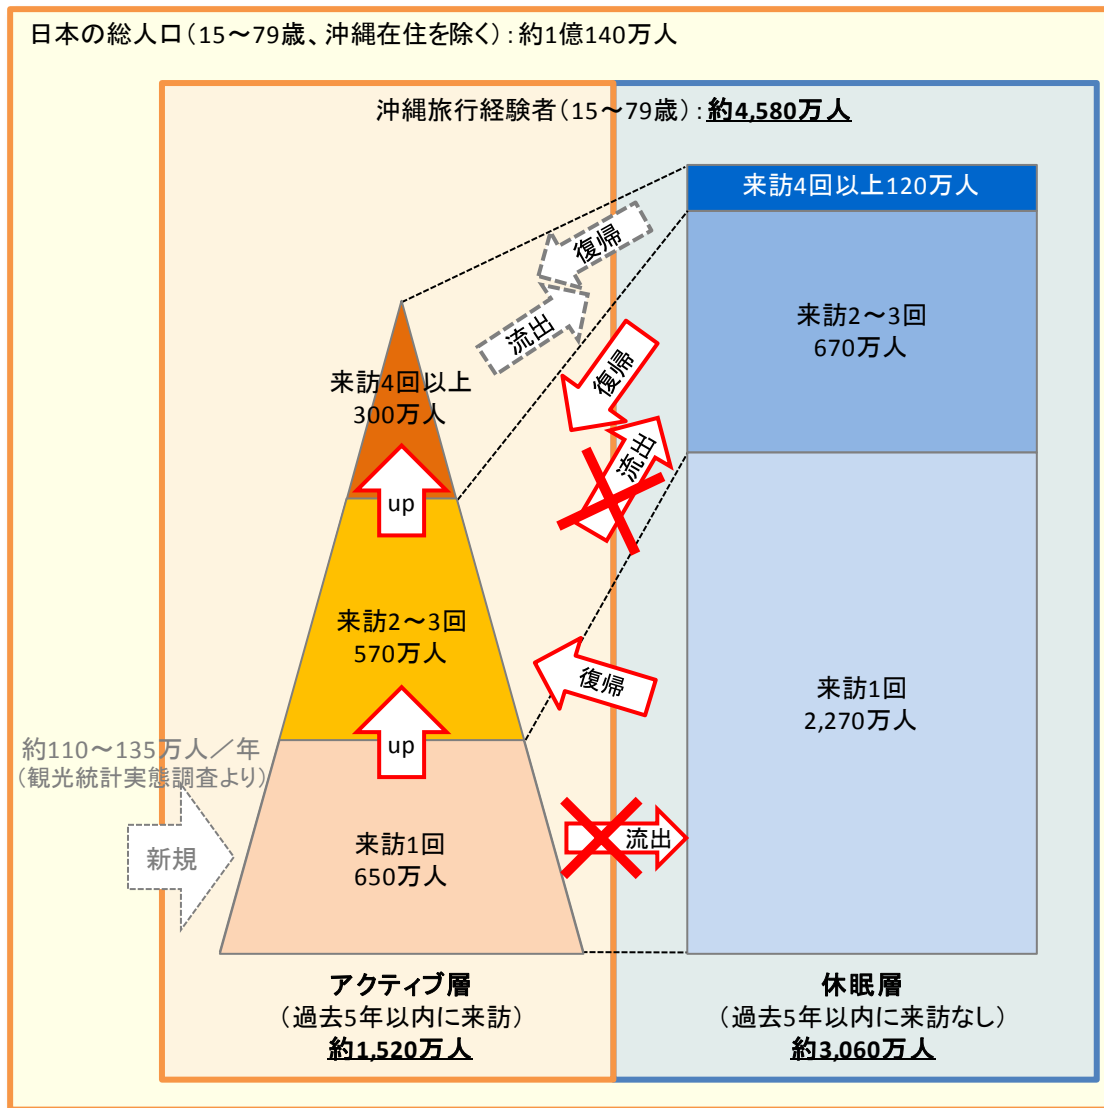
日本の総人口（15～79歳、沖縄在住を除く）：約1億140万人

沖縄旅行経験者（15～79歳）：約4,580万人

来訪4回以上120万人

来訪2～3回
670万人

来訪1回
2,270万人

復帰

流出

復帰

流出

来訪4回以上
300万人

up

来訪2～3回
570万人

up

復帰

約110～135万人／年
（観光統計実態調査より）

新規

来訪1回
650万人

流出

アクティブ層
（過去5年以内に来訪）
約1,520万人

休眠層
（過去5年以内に来訪なし）
約3,060万人